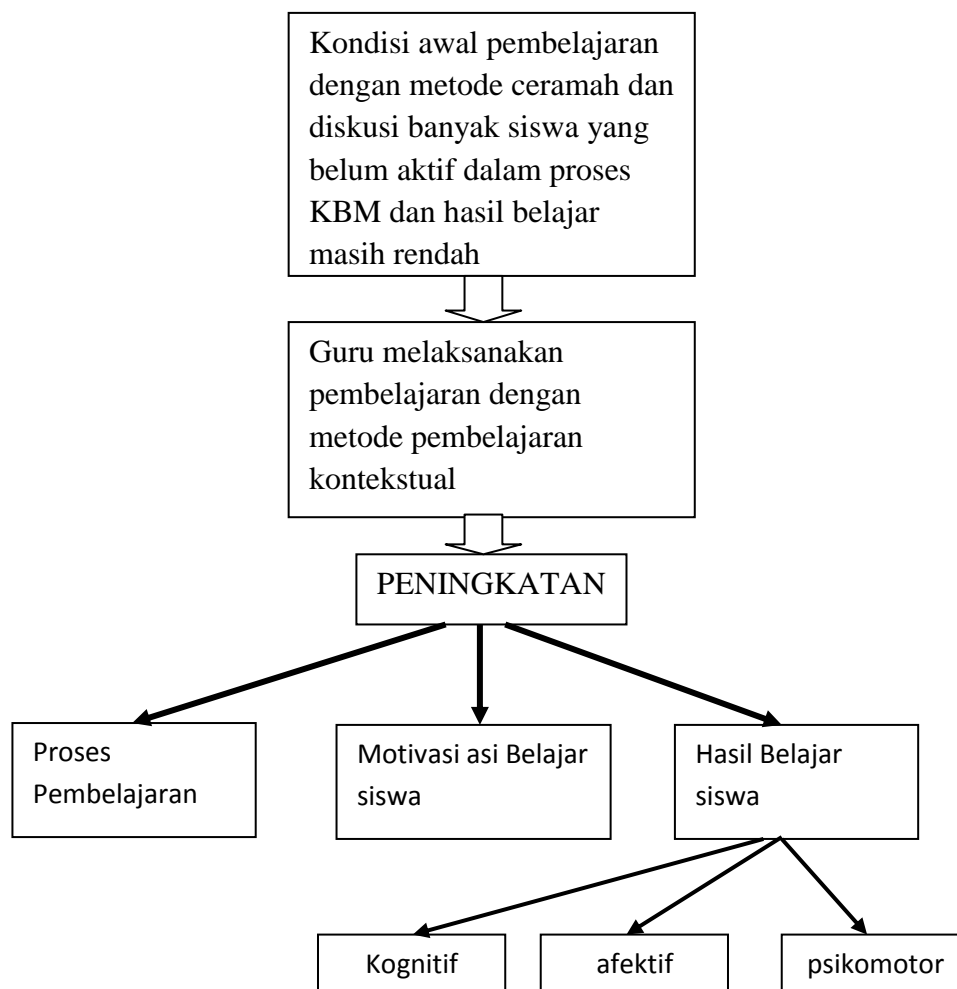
Kondisi awal pembelajaran dengan metode ceramah dan diskusi banyak siswa yang belum aktif dalam proses KBM dan hasil belajar masih rendah

Guru melaksanakan pembelajaran dengan metode pembelajaran kontekstual

PENINGKATAN

Proses Pembelajaran

Motivasi asi Belajar siswa

Hasil Belajar siswa

Kognitif

afektif

psikomotor